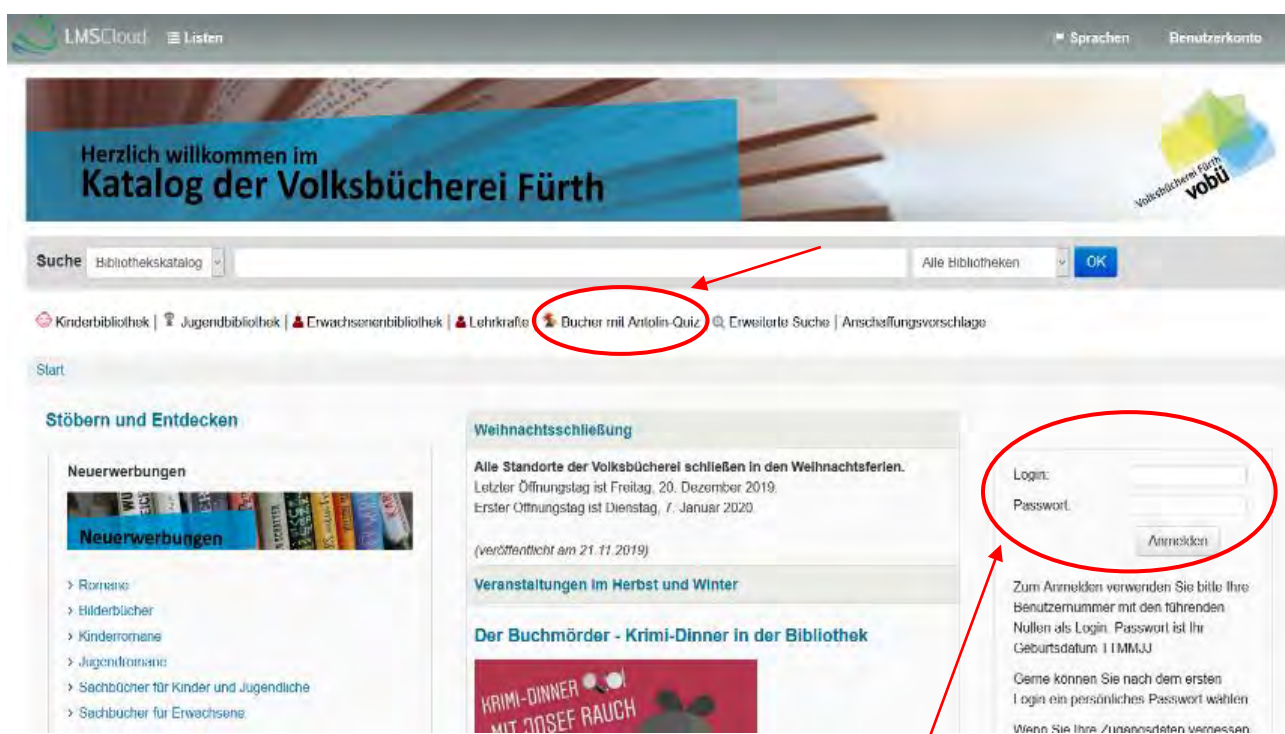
LMSCloud ☰ Listen

Sprachen Benutzerkonto

Herzlich willkommen im
Katalog der Volksbücherei Fürth

Volksbücherei Fürth vobü

Suche Bibliothekskatalog Alle Bibliotheken OK

Kinderbibliothek | Jugendbibliothek | Erwachsenenbibliothek | Lehrkräfte | Bücher mit Antolin-Quiz | Erweiterte Suche | Anschaffungsvorschläge

Start

Stöbern und Entdecken

Neuerwerbungen

Neuerwerbungen

› Romane
› Bilderbücher
› Kinderromane
› Jugendromane
› Sachbücher für Kinder und Jugendliche
› Sachbücher für Erwachsene

Weihnachtsschließung

**Alle Standorte der Volksbücherei schließen in den Weihnachtsferien.**
Letzter Öffnungstag ist Freitag, 20. Dezember 2019.
Erster Öffnungstag ist Dienstag, 7. Januar 2020.

(veröffentlicht am 21.11.2019)

Veranstaltungen im Herbst und Winter

Der Buchmörder - Krimi-Dinner in der Bibliothek

KRIMI-DINNER MIT JOSEF RAUCH

Login:
Passwort:
Anmelden

Zum Anmelden verwenden Sie bitte Ihre Benutzernummer mit den führenden Nullen als Login. Passwort ist Ihr Geburtsdatum TTMMJJ

Gerne können Sie nach dem ersten Login ein persönliches Passwort wählen

Wenn Sie Ihre Zugangsdaten vergessen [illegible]